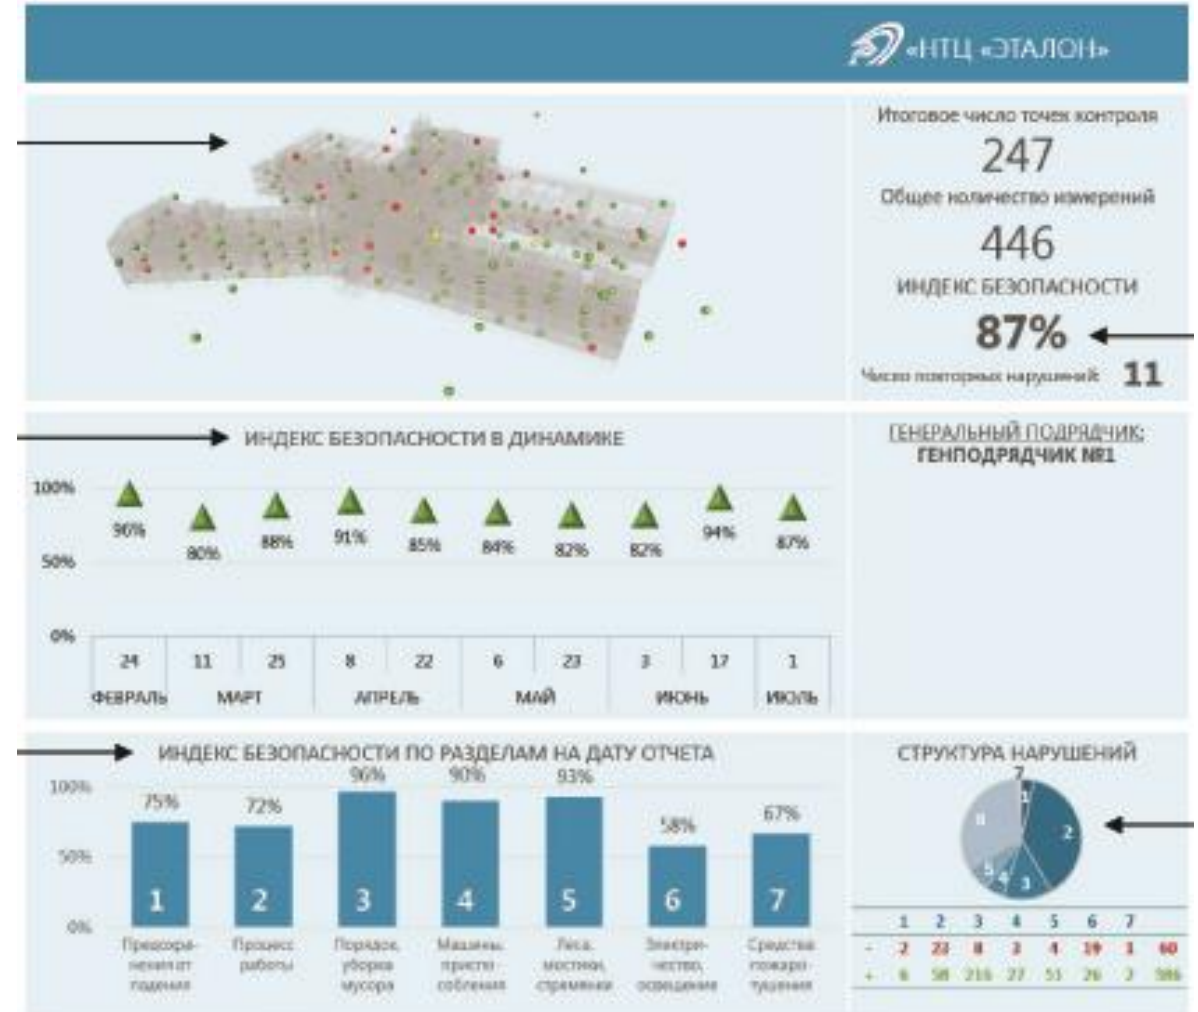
«НТЦ «ЭТАЛОН»

Итоговое число точек контроля
247
Общее количество измерений
446
ИНДЕКС БЕЗОПАСНОСТИ
87%
Число повторных нарушений 11

ИНДЕКС БЕЗОПАСНОСТИ В ДИНАМИКЕ

100%
50%
0%

96% 80% 88% 91% 85% 84% 82% 82% 94% 87%

| 24 | 11 | 25 | 8 | 22 | 6 | 23 | 3 | 17 | 1 |
|---|---|---|---|---|---|---|---|---|---|
| ФЕВРАЛЬ | МАРТ | | АПРЕЛЬ | | МАЙ | | ИЮНЬ | | ИЮЛЬ |

ГЕНЕРАЛЬНЫЙ ПОДРЯДЧИК:
ГЕНПОДРЯДЧИК №1

ИНДЕКС БЕЗОПАСНОСТИ ПО РАЗДЕЛАМ НА ДАТУ ОТЧЕТА

100%
50%
0%

75% 72% 96% 90% 93% 58% 67%

1 Предохранения от падения
2 Процесс работы
3 Порядок, уборка мусора
4 Машины, приспособления
5 Леса, мостики, стремянки
6 Электричество, освещение
7 Средства пожаротушения

СТРУКТУРА НАРУШЕНИЙ

7 1 2 3 4 5 8

| | 1 | 2 | 3 | 4 | 5 | 6 | 7 | |
|---|---|---|---|---|---|---|---|---|
| - | 2 | 23 | 8 | 3 | 4 | 19 | 1 | 60 |
| + | 6 | 58 | 216 | 27 | 51 | 26 | 2 | 386 |